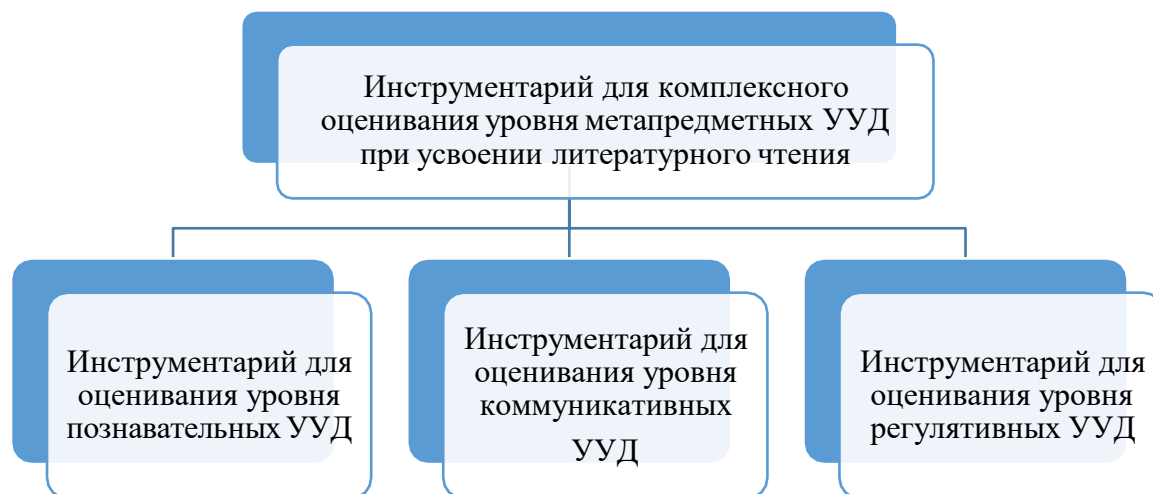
Инструментарий для комплексного оценивания уровня метапредметных УУД при усвоении литературного чтения

Инструментарий для оценивания уровня познавательных УУД

Инструментарий для оценивания уровня коммуникативных УУД

Инструментарий для оценивания уровня регулятивных УУД